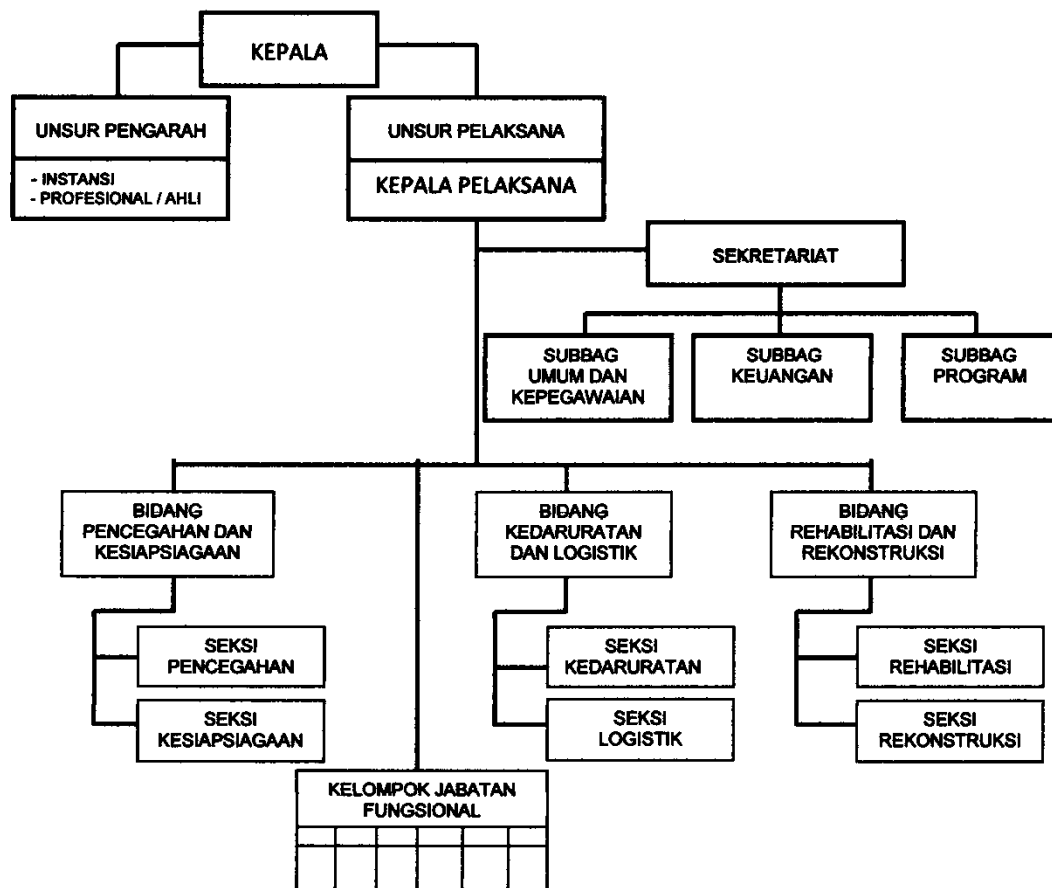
KEPALA

UNSUR PENGARAH

- INSTANSI
- PROFESIONAL / AHLI

UNSUR PELAKSANA

KEPALA PELAKSANA

SEKRETARIAT

SUBBAG UMUM DAN KEPEGAWAIAN

SUBBAG KEUANGAN

SUBBAG PROGRAM

BIDANG PENCEGAHAN DAN KESIAPSIAGAAN

SEKSI PENCEGAHAN

SEKSI KESIAPSIAGAAN

BIDANG KEDARURATAN DAN LOGISTIK

SEKSI KEDARURATAN

SEKSI LOGISTIK

BIDANG REHABILITASI DAN REKONSTRUKSI

SEKSI REHABILITASI

SEKSI REKONSTRUKSI

KELOMPOK JABATAN FUNGSIONAL